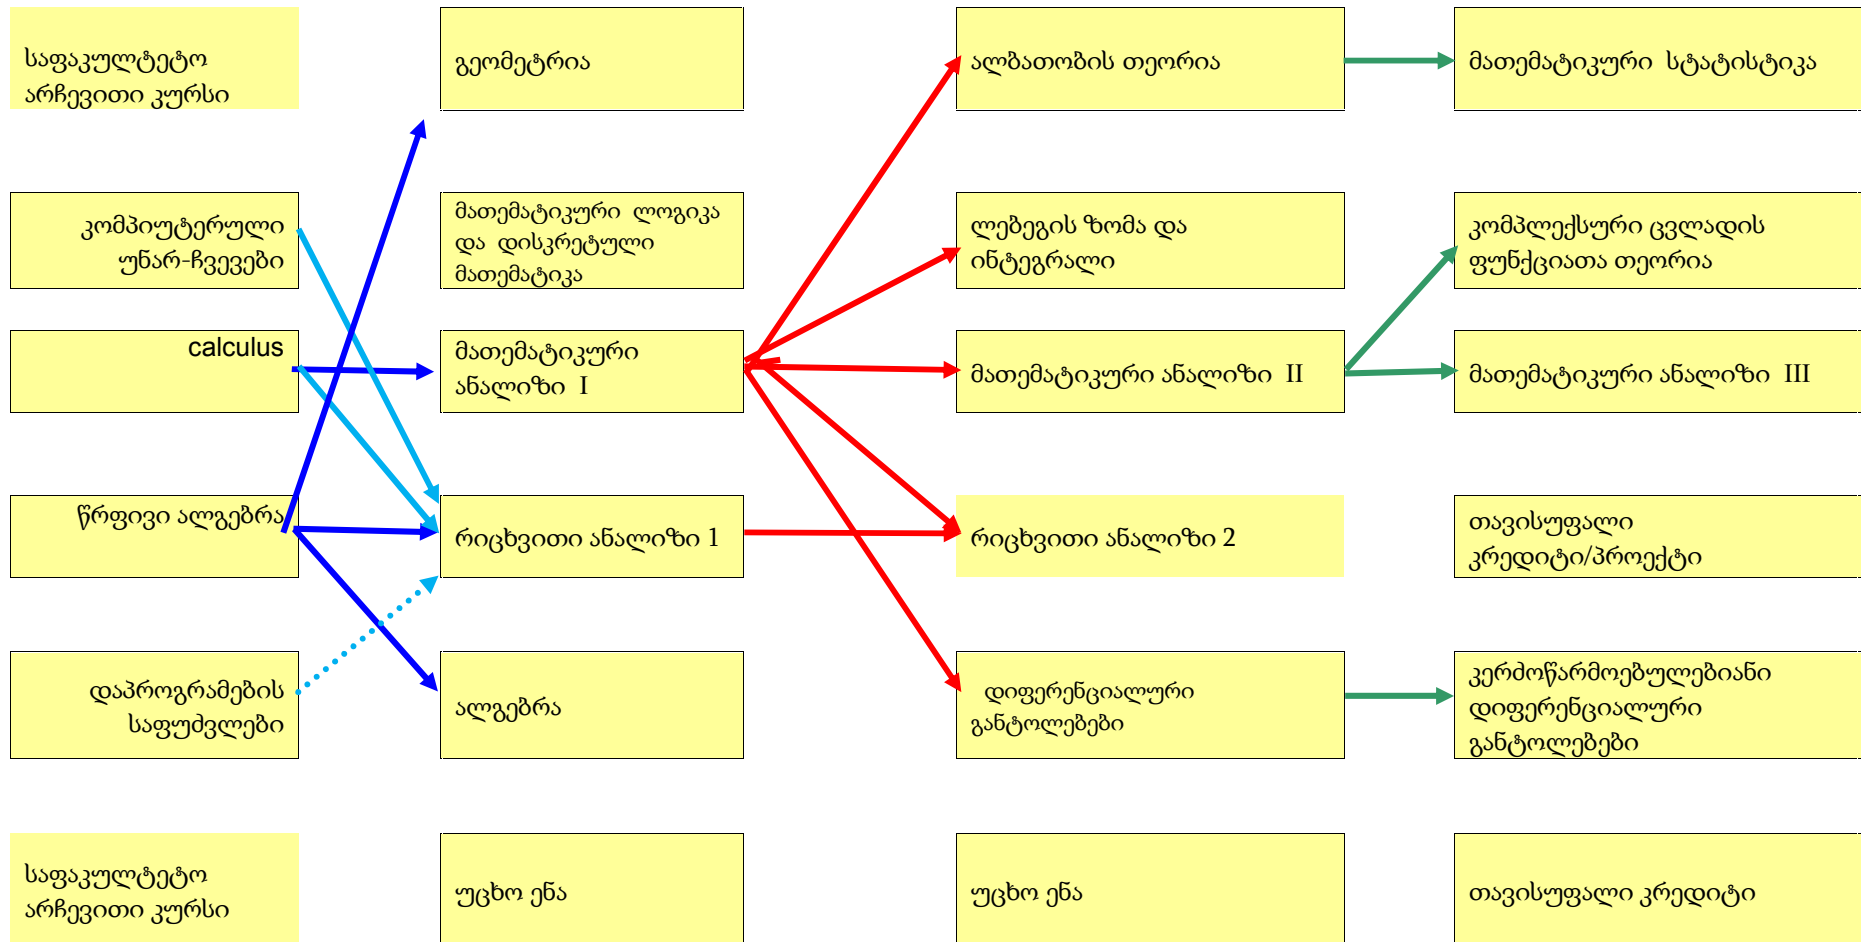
საფაკულტეტო არჩევითი კურსი

კომპიუტერული უნარ-ჩვევები

calculus

წრფივი ალგებრა

დაპროგრამების საფუძვლები

საფაკულტეტო არჩევითი კურსი

გეომეტრია

მათემატიკური ლოგიკა და დისკრეტული მათემატიკა

მათემატიკური ანალიზი I

რიცხვითი ანალიზი 1

ალგებრა

უცხო ენა

ალბათობის თეორია

ლებეგის ზომა და ინტეგრალი

მათემატიკური ანალიზი II

რიცხვითი ანალიზი 2

დიფერენციალური განტოლებები

უცხო ენა

მათემატიკური სტატისტიკა

კომპლექსური ცვლადის ფუნქციათა თეორია

მათემატიკური ანალიზი III

თავისუფალი კრედიტი/პროექტი

კერძოწარმოებულებიანი დიფერენციალური განტოლებები

თავისუფალი კრედიტი